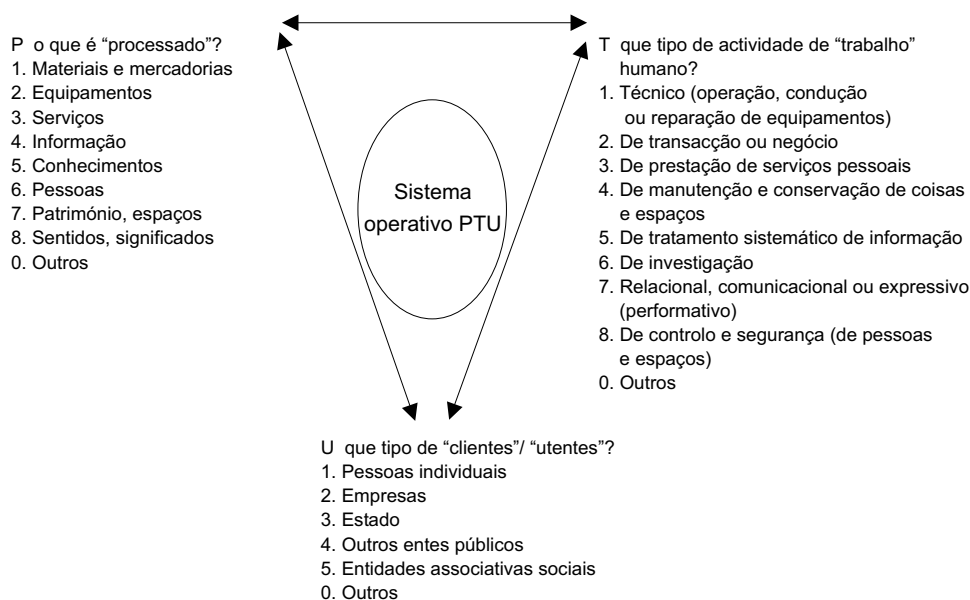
P o que é "processado"?
1. Materiais e mercadorias
2. Equipamentos
3. Serviços
4. Informação
5. Conhecimentos
6. Pessoas
7. Património, espaços
8. Sentidos, significados
0. Outros

Sistema operativo PTU

T que tipo de actividade de "trabalho" humano?
1. Técnico (operação, condução ou reparação de equipamentos)
2. De transacção ou negócio
3. De prestação de serviços pessoais
4. De manutenção e conservação de coisas e espaços
5. De tratamento sistemático de informação
6. De investigação
7. Relacional, comunicacional ou expressivo (performativo)
8. De controlo e segurança (de pessoas e espaços)
0. Outros

U que tipo de "clientes"/ "utentes"?
1. Pessoas individuais
2. Empresas
3. Estado
4. Outros entes públicos
5. Entidades associativas sociais
0. Outros